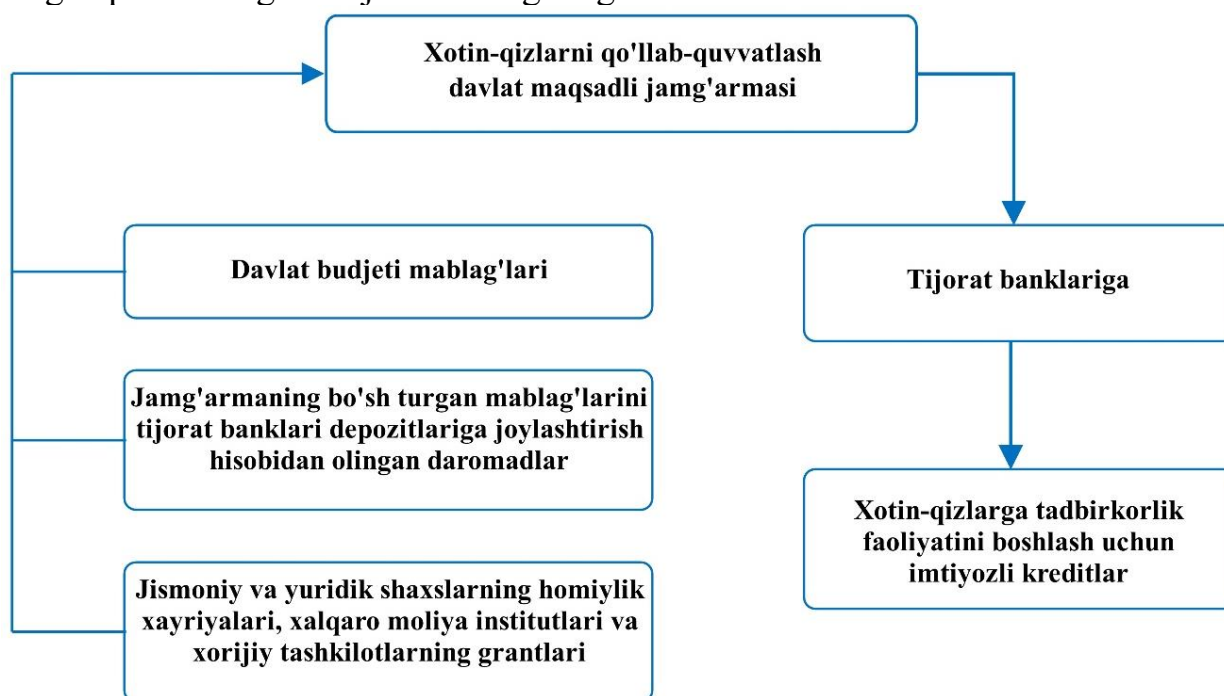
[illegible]

Xotin-qizlarni qo'llab-quvvatlash davlat maqsadli jamg'armasi

Davlat budjeti mablag'lari

Jamg'armaning bo'sh turgan mablag'larini tijorat banklari depozitlariga joylashtirish hisobidan olingan daromadlar

Jismoniy va yuridik shaxslarning homiylik xayriyalari, xalqaro moliya institutlari va xorijiy tashkilotlarning grantlari

Tijorat banklariga

Xotin-qizlarga tadbirkorlik faoliyatini boshlash uchun imtiyozli kreditlar